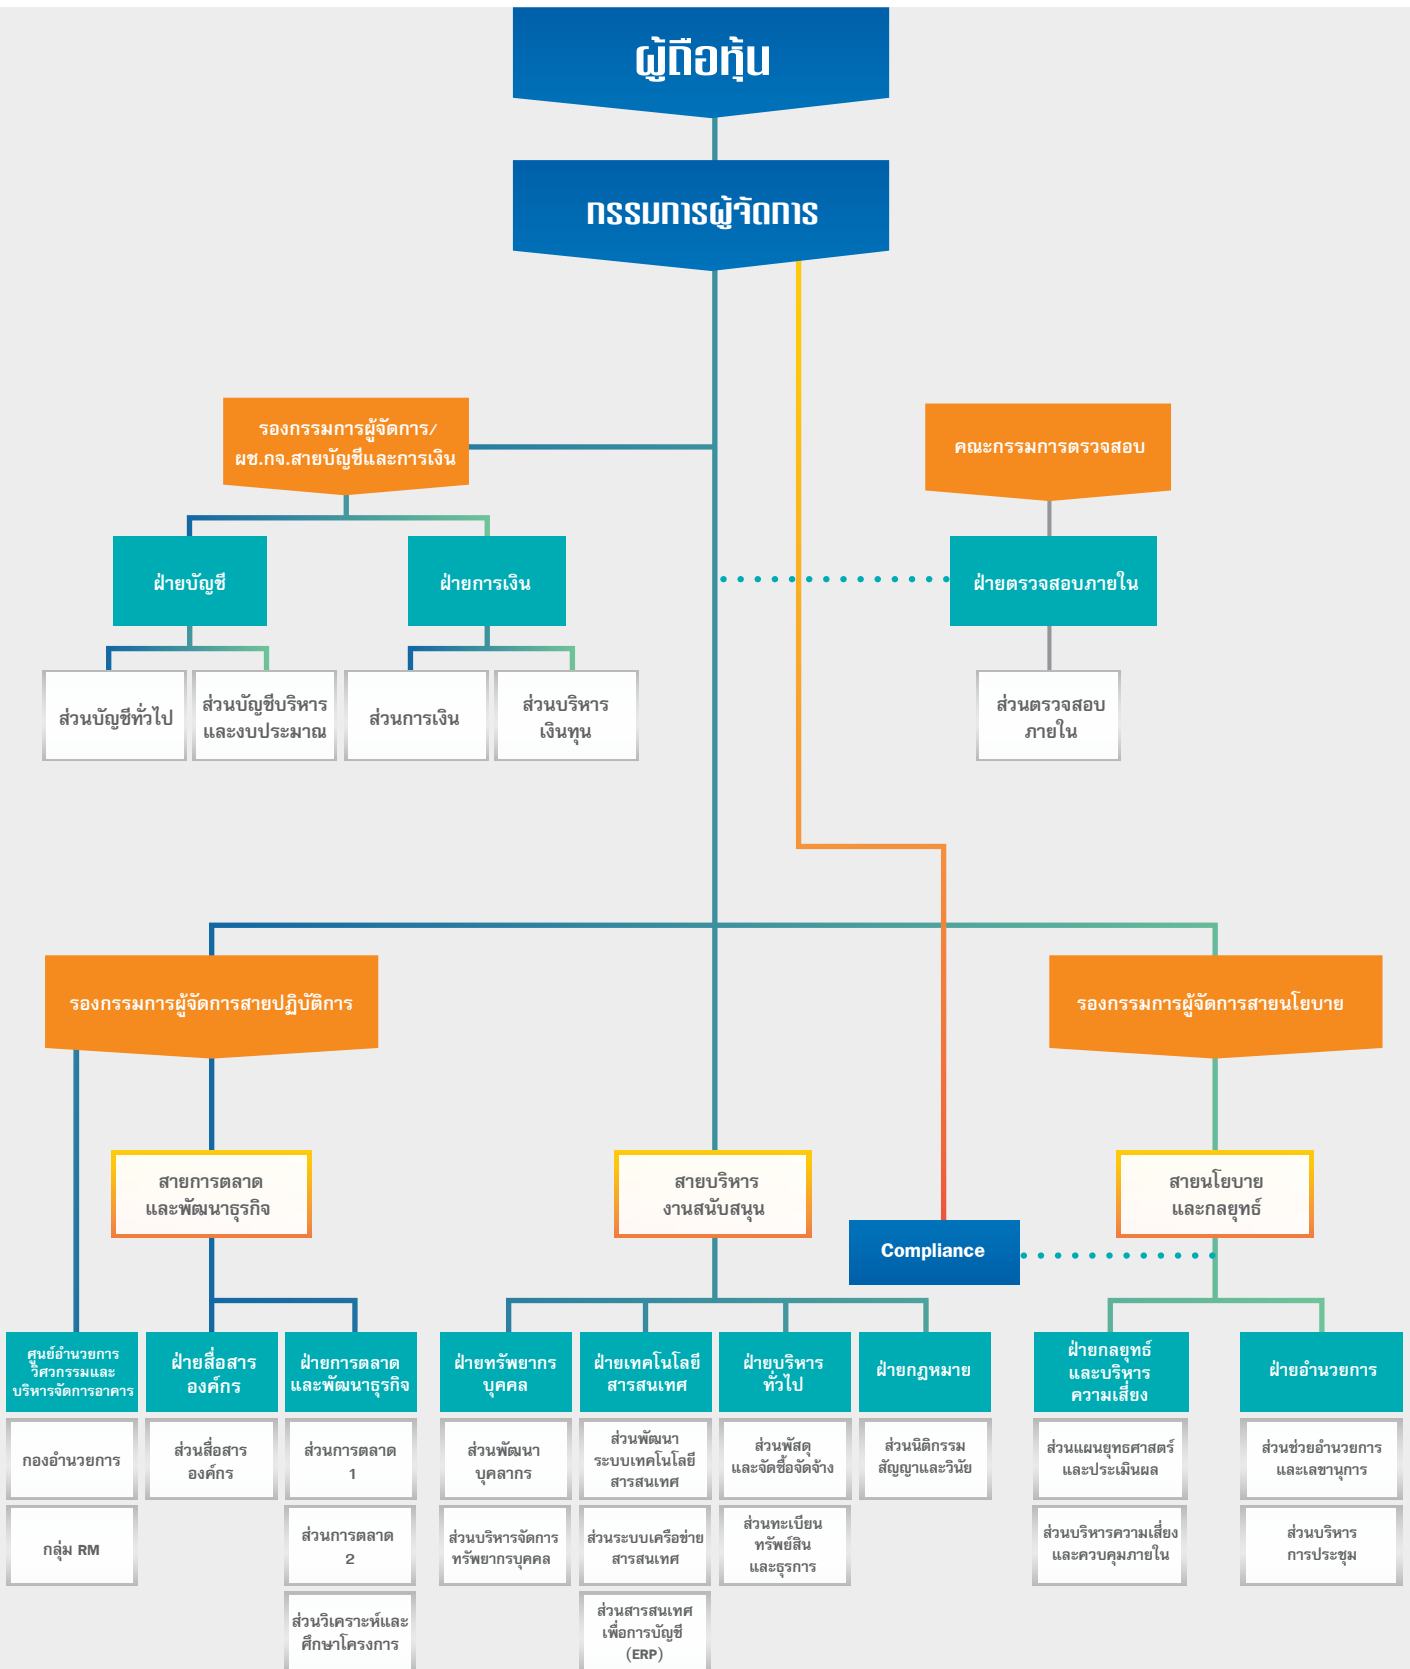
ผู้ถือหุ้น

กรรมการผู้จัดการ

รองกรรมการผู้จัดการ/ ผช.กจ.สายบัญชีและการเงิน

คณะกรรมการตรวจสอบ

ฝ่ายบัญชี

ฝ่ายการเงิน

ฝ่ายตรวจสอบภายใน

ส่วนบัญชีทั่วไป

ส่วนบัญชีบริหารและงบประมาณ

ส่วนการเงิน

ส่วนบริหารเงินทุน

ส่วนตรวจสอบภายใน

รองกรรมการผู้จัดการสายปฏิบัติการ

รองกรรมการผู้จัดการสายนโยบาย

สายการตลาดและพัฒนาธุรกิจ

สายบริหารงานสนับสนุน

สายนโยบายและกลยุทธ์

Compliance

ศูนย์อำนวยการวิศวกรรมและบริหารจัดการอาคาร

ฝ่ายสื่อสารองค์กร

ฝ่ายการตลาดและพัฒนาธุรกิจ

ฝ่ายทรัพยากรบุคคล

ฝ่ายเทคโนโลยีสารสนเทศ

ฝ่ายบริหารทั่วไป

ฝ่ายกฎหมาย

ฝ่ายกลยุทธ์และบริหารความเสี่ยง

ฝ่ายอำนวยการ

กองอำนวยการ

กลุ่ม RM

ส่วนสื่อสารองค์กร

ส่วนการตลาด 1

ส่วนการตลาด 2

ส่วนวิเคราะห์และศึกษาโครงการ

ส่วนพัฒนาบุคลากร

ส่วนบริหารจัดการทรัพยากรบุคคล

ส่วนพัฒนาระบบเทคโนโลยีสารสนเทศ

ส่วนระบบเครือข่ายสารสนเทศ

ส่วนสารสนเทศเพื่อการบัญชี (ERP)

ส่วนพัสดุและจัดซื้อจัดจ้าง

ส่วนทะเบียนทรัพย์สินและธุรการ

ส่วนนิติกรรมสัญญาและวินัย

ส่วนแผนยุทธศาสตร์และประเมินผล

ส่วนบริหารความเสี่ยงและควบคุมภายใน

ส่วนช่วยอำนวยการและเลขานุการ

ส่วนบริหารการประชุม